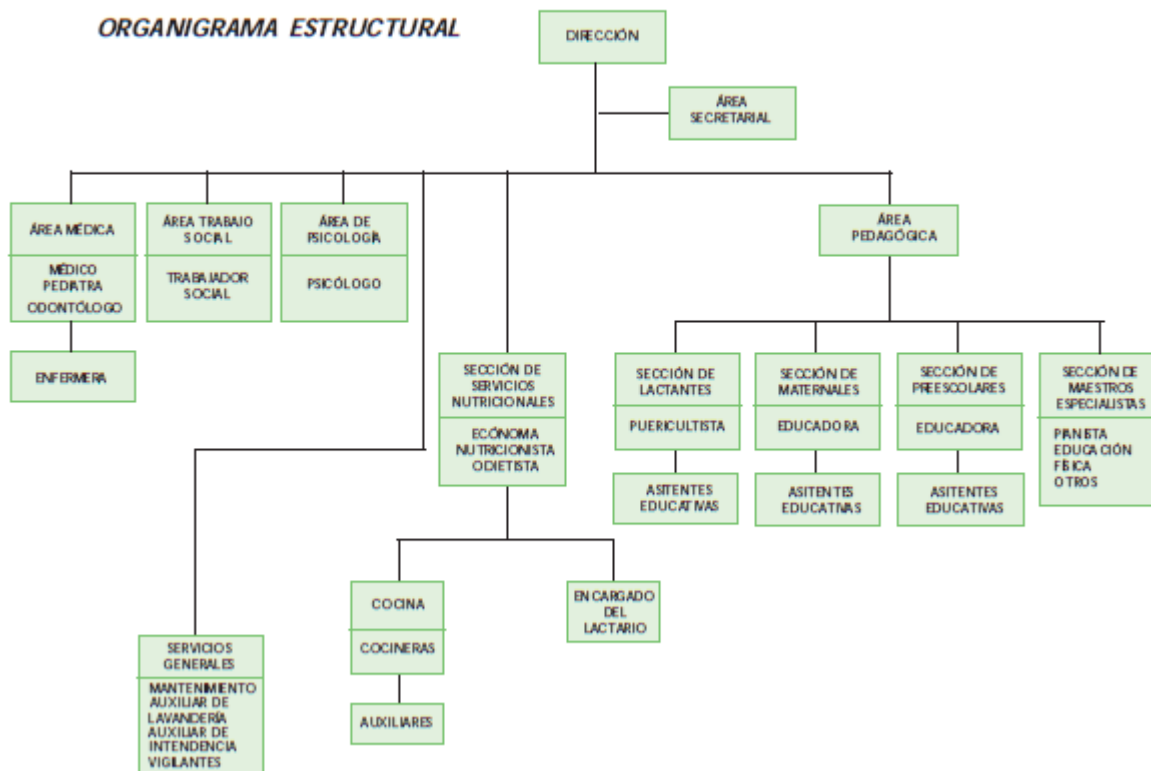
ORGANIGRAMA ESTRUCTURAL

DIRECCIÓN

ÁREA SECRETARIAL

ÁREA MÉDICA

MÉDICO PEDIATRA ODONTÓLOGO

ENFERMERA

ÁREA TRABAJO SOCIAL

TRABAJADOR SOCIAL

ÁREA DE PSICOLOGÍA

PSICÓLOGO

SECCIÓN DE SERVICIOS NUTRICIONALES

ECÓNOMA NUTRICIONISTA ODIETISTA

COCINA

COCINERAS

AUXILIARES

ENCARGADO DEL LACTARIO

SERVICIOS GENERALES

MANTENIMIENTO AUXILIAR DE LAVANDERÍA AUXILIAR DE INTENDENCIA VIGILANTES

ÁREA PEDAGÓGICA

SECCIÓN DE LACTANTES

PUERICULTISTA

ASITENTES EDUCATIVAS

SECCIÓN DE MATERNALES

EDUCADORA

ASITENTES EDUCATIVAS

SECCIÓN DE PREESCOLARES

EDUCADORA

ASITENTES EDUCATIVAS

SECCIÓN DE MAESTROS ESPECIALISTAS

PIANISTA EDUCACIÓN FÍSICA OTROS